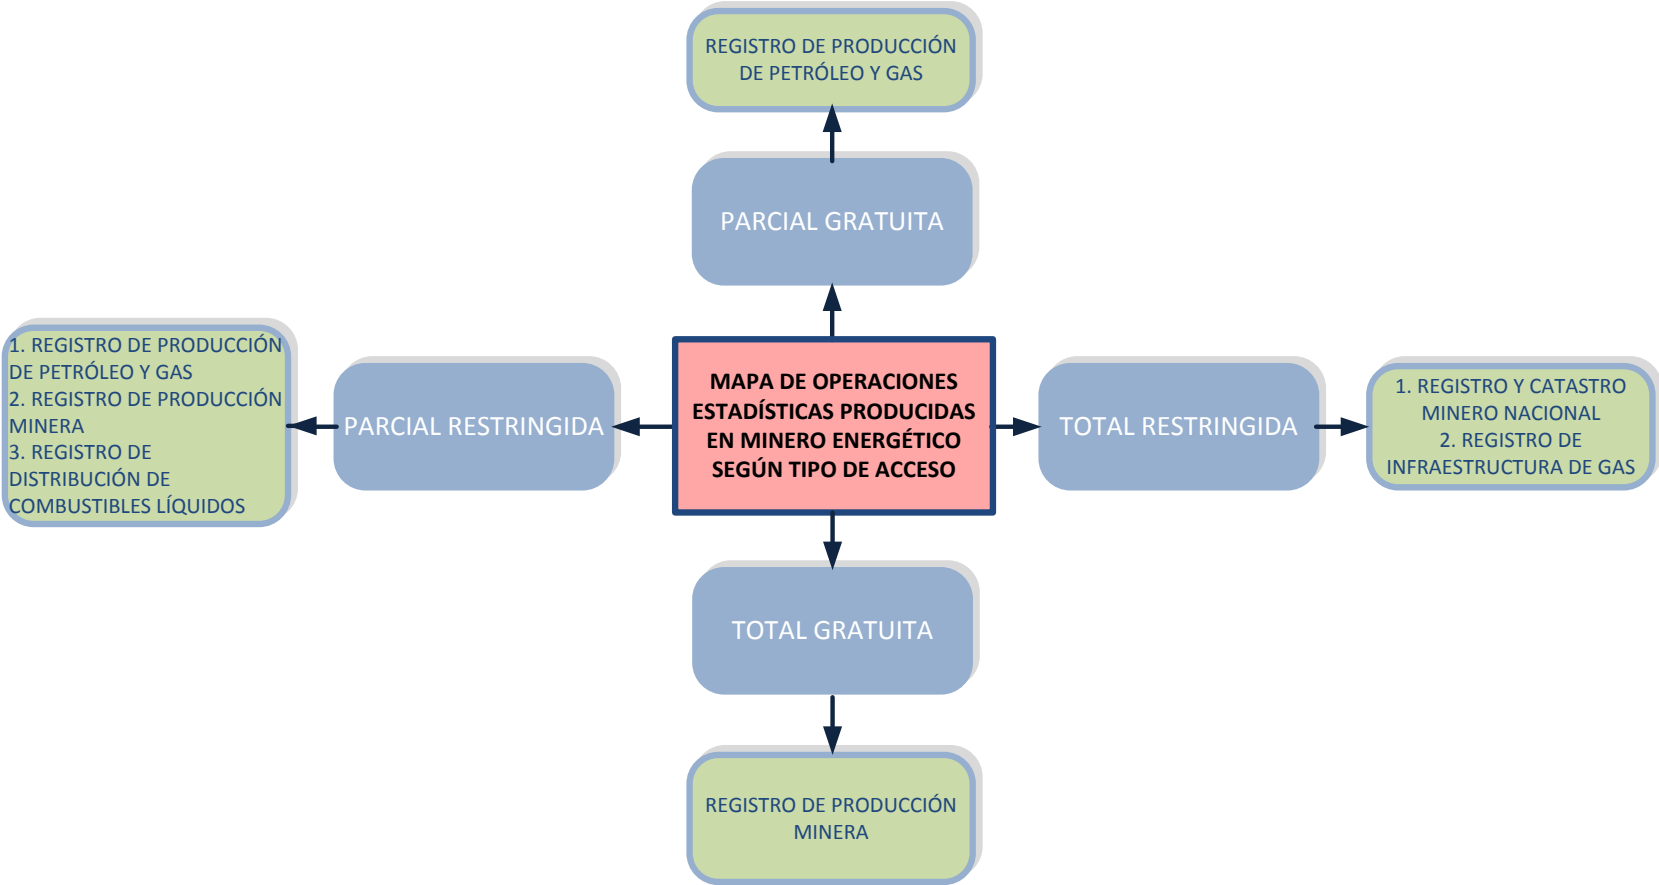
REGISTRO DE PRODUCCIÓN DE PETRÓLEO Y GAS

PARCIAL GRATUITA

1. REGISTRO DE PRODUCCIÓN DE PETRÓLEO Y GAS
2. REGISTRO DE PRODUCCIÓN MINERA
3. REGISTRO DE DISTRIBUCIÓN DE COMBUSTIBLES LÍQUIDOS

PARCIAL RESTRINGIDA

MAPA DE OPERACIONES ESTADÍSTICAS PRODUCIDAS EN MINERO ENERGÉTICO SEGÚN TIPO DE ACCESO

TOTAL RESTRINGIDA

1. REGISTRO Y CATASTRO MINERO NACIONAL
2. REGISTRO DE INFRAESTRUCTURA DE GAS

TOTAL GRATUITA

REGISTRO DE PRODUCCIÓN MINERA